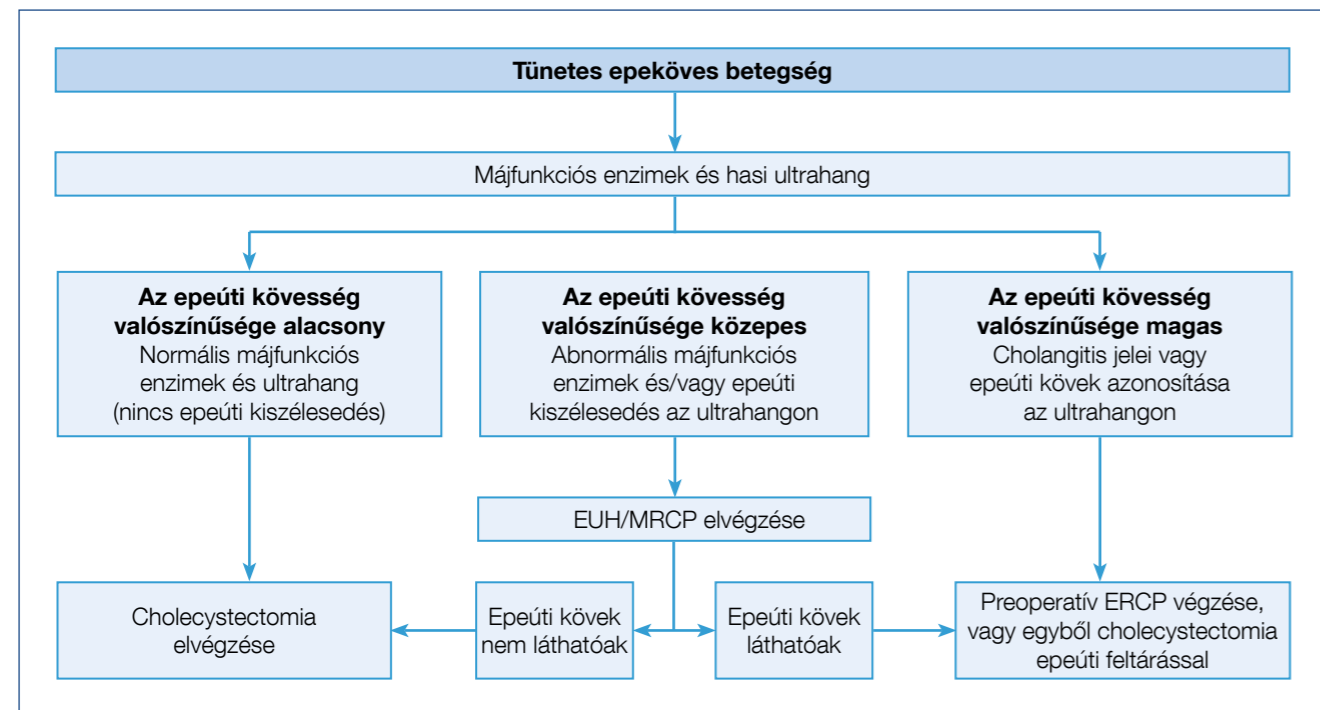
Tünetes epeköves betegség

Májfunkciós enzimek és hasi ultrahang

**Az epeúti kövesség valószínűsége alacsony**
Normális májfunkciós enzimek és ultrahang (nincs epeúti kiszélesedés)

**Az epeúti kövesség valószínűsége közepes**
Abnormális májfunkciós enzimek és/vagy epeúti kiszélesedés az ultrahangon

**Az epeúti kövesség valószínűsége magas**
Cholangitis jelei vagy epeúti kövek azonosítása az ultrahangon

EUH/MRCP elvégzése

Cholecystectomia elvégzése

Epeúti kövek nem láthatóak

Epeúti kövek láthatóak

Preoperatív ERCP végzése, vagy egyből cholecystectomia epeúti feltárással